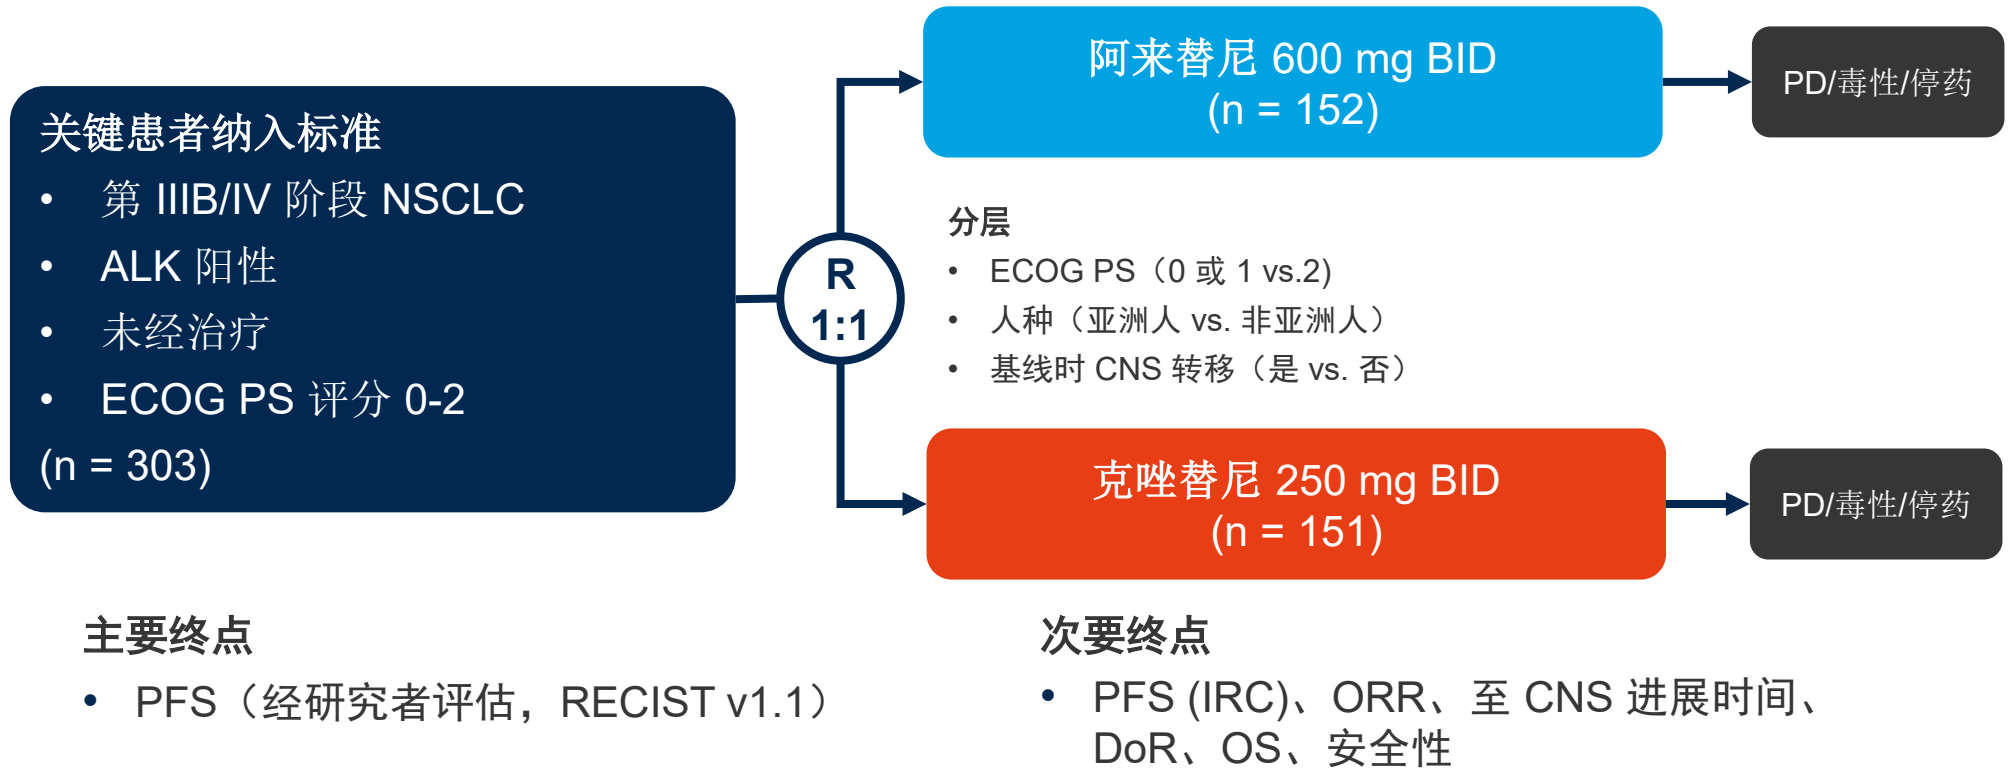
关键患者纳入标准
• 第 IIIB/IV 阶段 NSCLC
• ALK 阳性
• 未经治疗
• ECOG PS 评分 0-2
(n = 303)

R
1:1

阿来替尼 600 mg BID
(n = 152)

PD/毒性/停药

分层
• ECOG PS（0 或 1 vs.2）
• 人种（亚洲人 vs. 非亚洲人）
• 基线时 CNS 转移（是 vs. 否）

克唑替尼 250 mg BID
(n = 151)

PD/毒性/停药

主要终点
• PFS（经研究者评估，RECIST v1.1）

次要终点
• PFS (IRC)、ORR、至 CNS 进展时间、DoR、OS、安全性